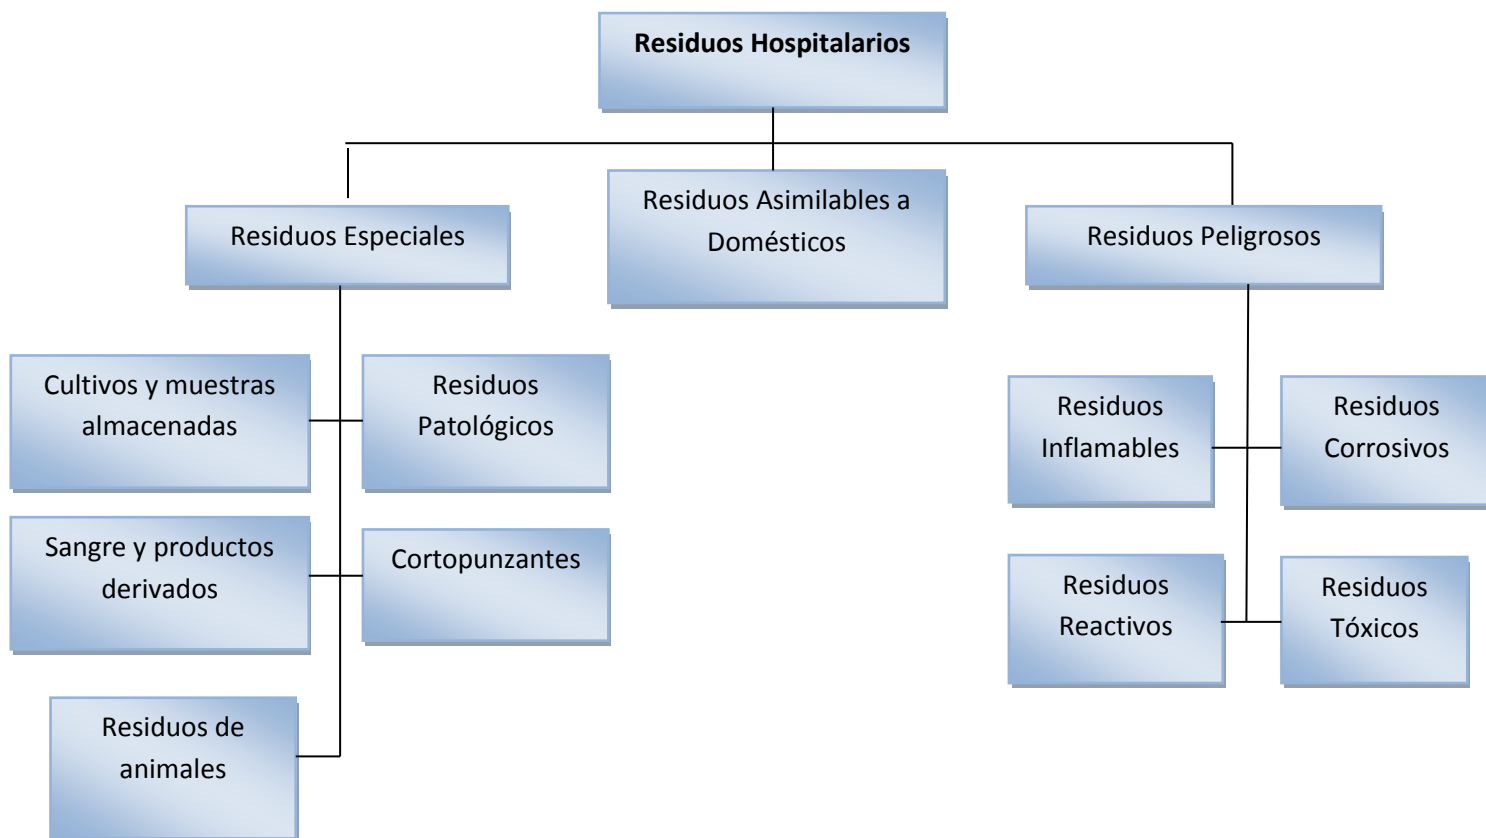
Residuos Hospitalarios

Residuos Especiales

Residuos Asimilables a Domésticos

Residuos Peligrosos

Cultivos y muestras almacenadas

Residuos Patológicos

Sangre y productos derivados

Cortopunzantes

Residuos de animales

Residuos Inflamables

Residuos Corrosivos

Residuos Reactivos

Residuos Tóxicos